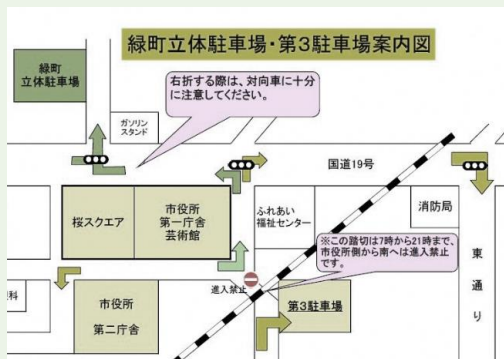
緑町立体駐車場・第3駐車場案内図

緑町
立体駐車場

右折する際は、対向車に十分に注意してください。

ガソリン
スタンド

国道19号

桜スクエア

市役所
第一庁舎
芸術館

ふれあい
福祉センター

消防局

※この踏切は7時から21時まで、市役所側から南へは進入禁止です。

東
通
り

料

市役所
第二庁舎

進入禁止

第3駐車場